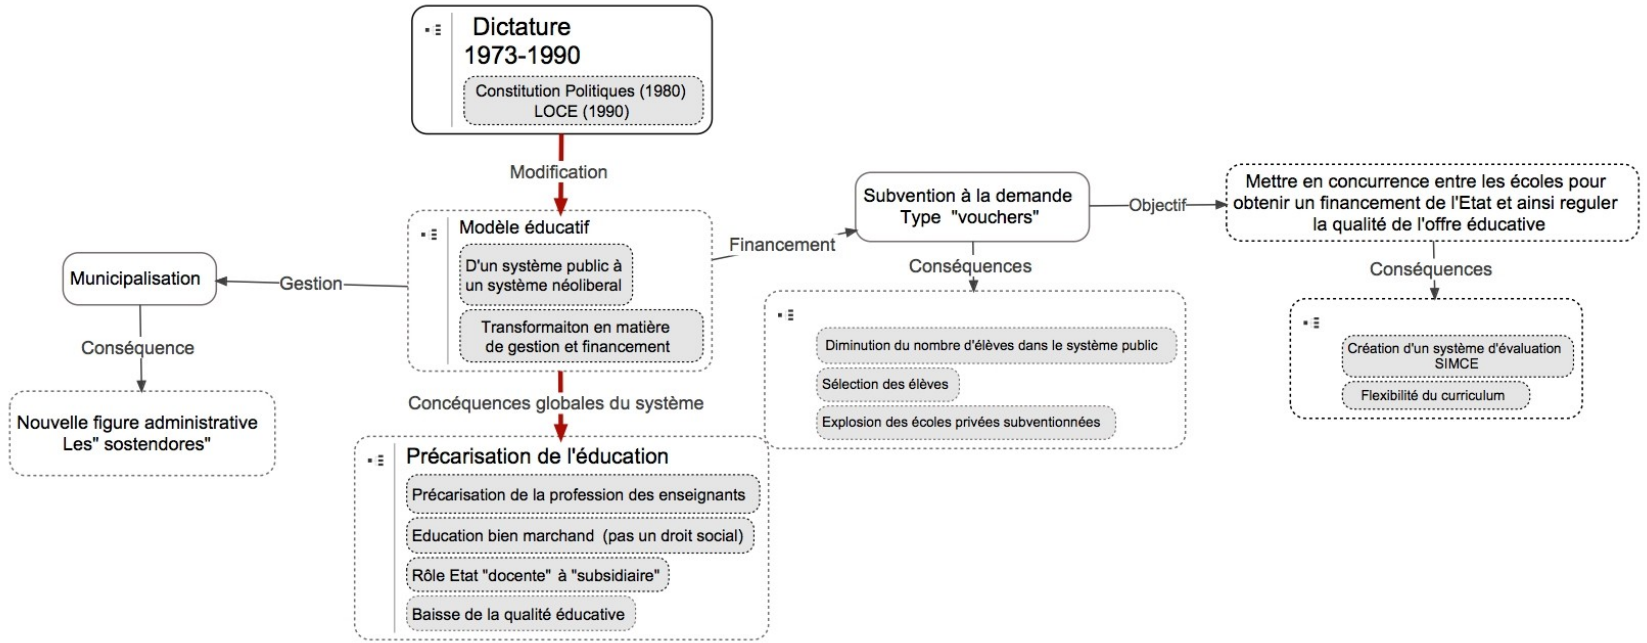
Dictature
1973-1990

Constitution Politiques (1980)
LOCE (1990)

Modification

Modèle éducatif

D'un système public à un système néoliberal

Transformaiton en matière de gestion et financement

Gestion

Municipalisation

Conséquence

Nouvelle figure administrative
Les" sostendores"

Concéquences globales du système

Précarisation de l'éducation

Précarisation de la profession des enseignants

Education bien marchand (pas un droit social)

Rôle Etat "docente" à "subsidiaire"

Baisse de la qualité éducative

Financement

Subvention à la demande
Type "vouchers"

Conséquences

Diminution du nombre d'élèves dans le système public

Sélection des élèves

Explosion des écoles privées subventionnées

Objectif

Mettre en concurrence entre les écoles pour obtenir un financement de l'Etat et ainsi reguler la qualité de l'offre éducative

Conséquences

Création d'un système d'évaluation SIMCE

Flexibilité du curriculum